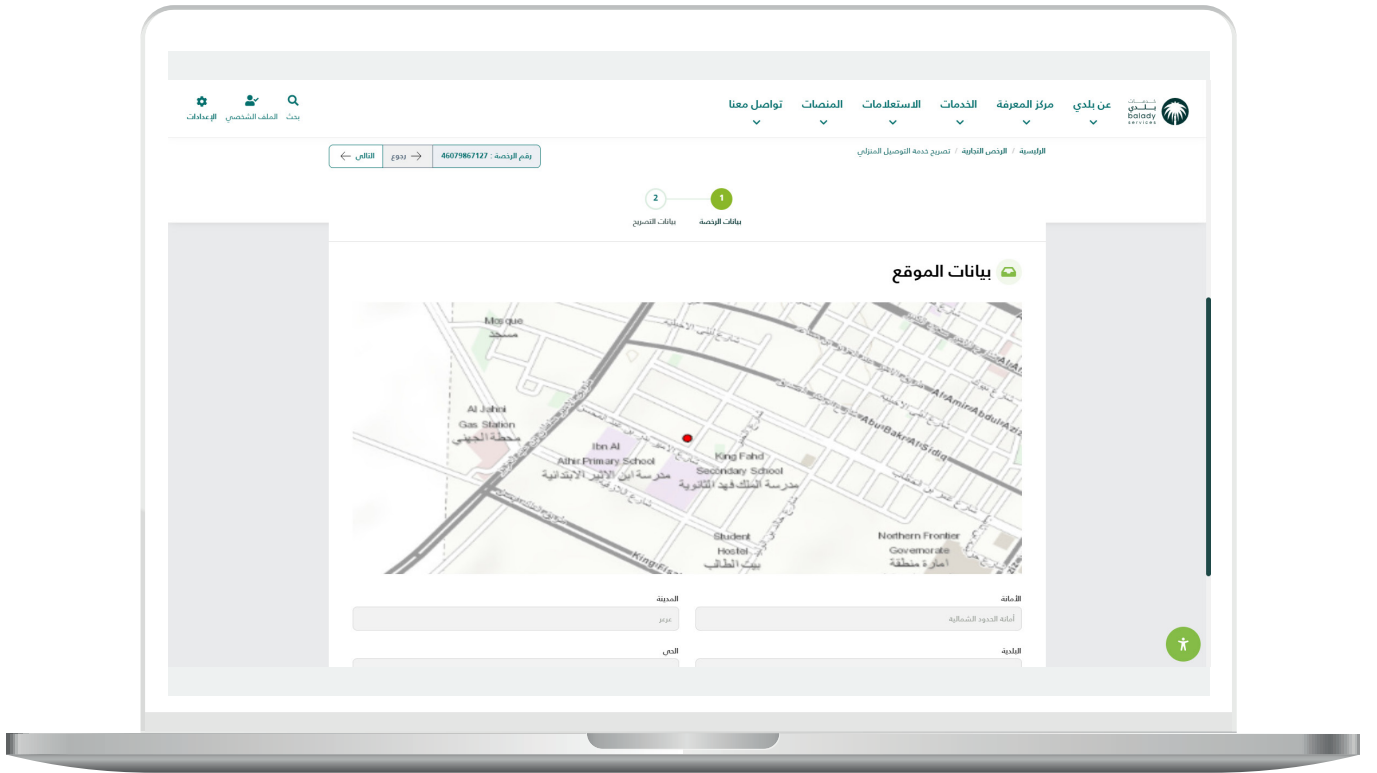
خدمات بلدي baladry services

عن بلدي
مركز المعرفة
الخدمات
الاستعلامات
المنصات
تواصل معنا

بحث
الملف الشخصي
الإعدادات

الرئيسية / الرخص التجارية / تصريح خدمة التوصيل المنزلي

رقم الرخصة : 46079867127
رجوع
التالي

1
بيانات الرخصة
2
بيانات التصريح

بيانات الموقع

Mosque
مسجد
Al Jahni
Gas Station
محطة الجهني
Ibn Al
Athir Primary School
مدرسة ابن الأثير الابتدائية
King Fahd
Secondary School
مدرسة الملك فهد الثانوية
Student
Hostel
بيت الطالب
Northern Frontier
Governorate
امارة منطقة
Abu Bakr Al Sidiq
Al Amir Abdul Aziz
King Fahd

الأمانة
أمانة الحدود الشمالية
المدينة
عرعر
البلدية
الحي